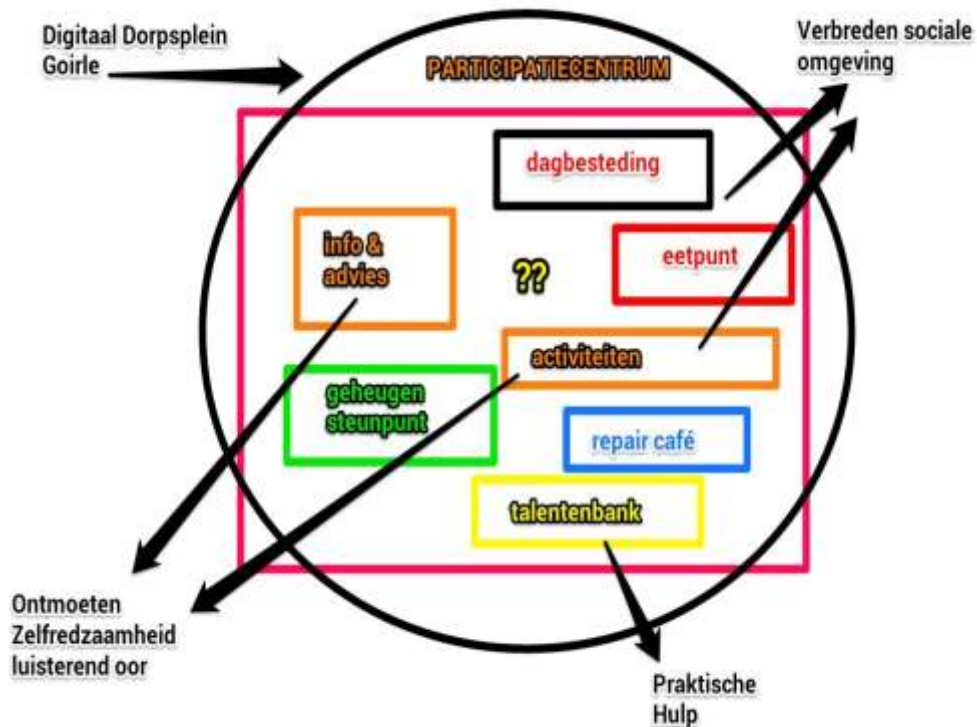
Digitaal Dorpsplein Goirle

PARTICIPATIECENTRUM

Verbreden sociale omgeving

dagbesteding

info & advies

??

eetpunt

activiteiten

geheugen steunpunt

repair café

talentenbank

Ontmoeten Zelfredzaamheid luisterend oor

Praktische Hulp